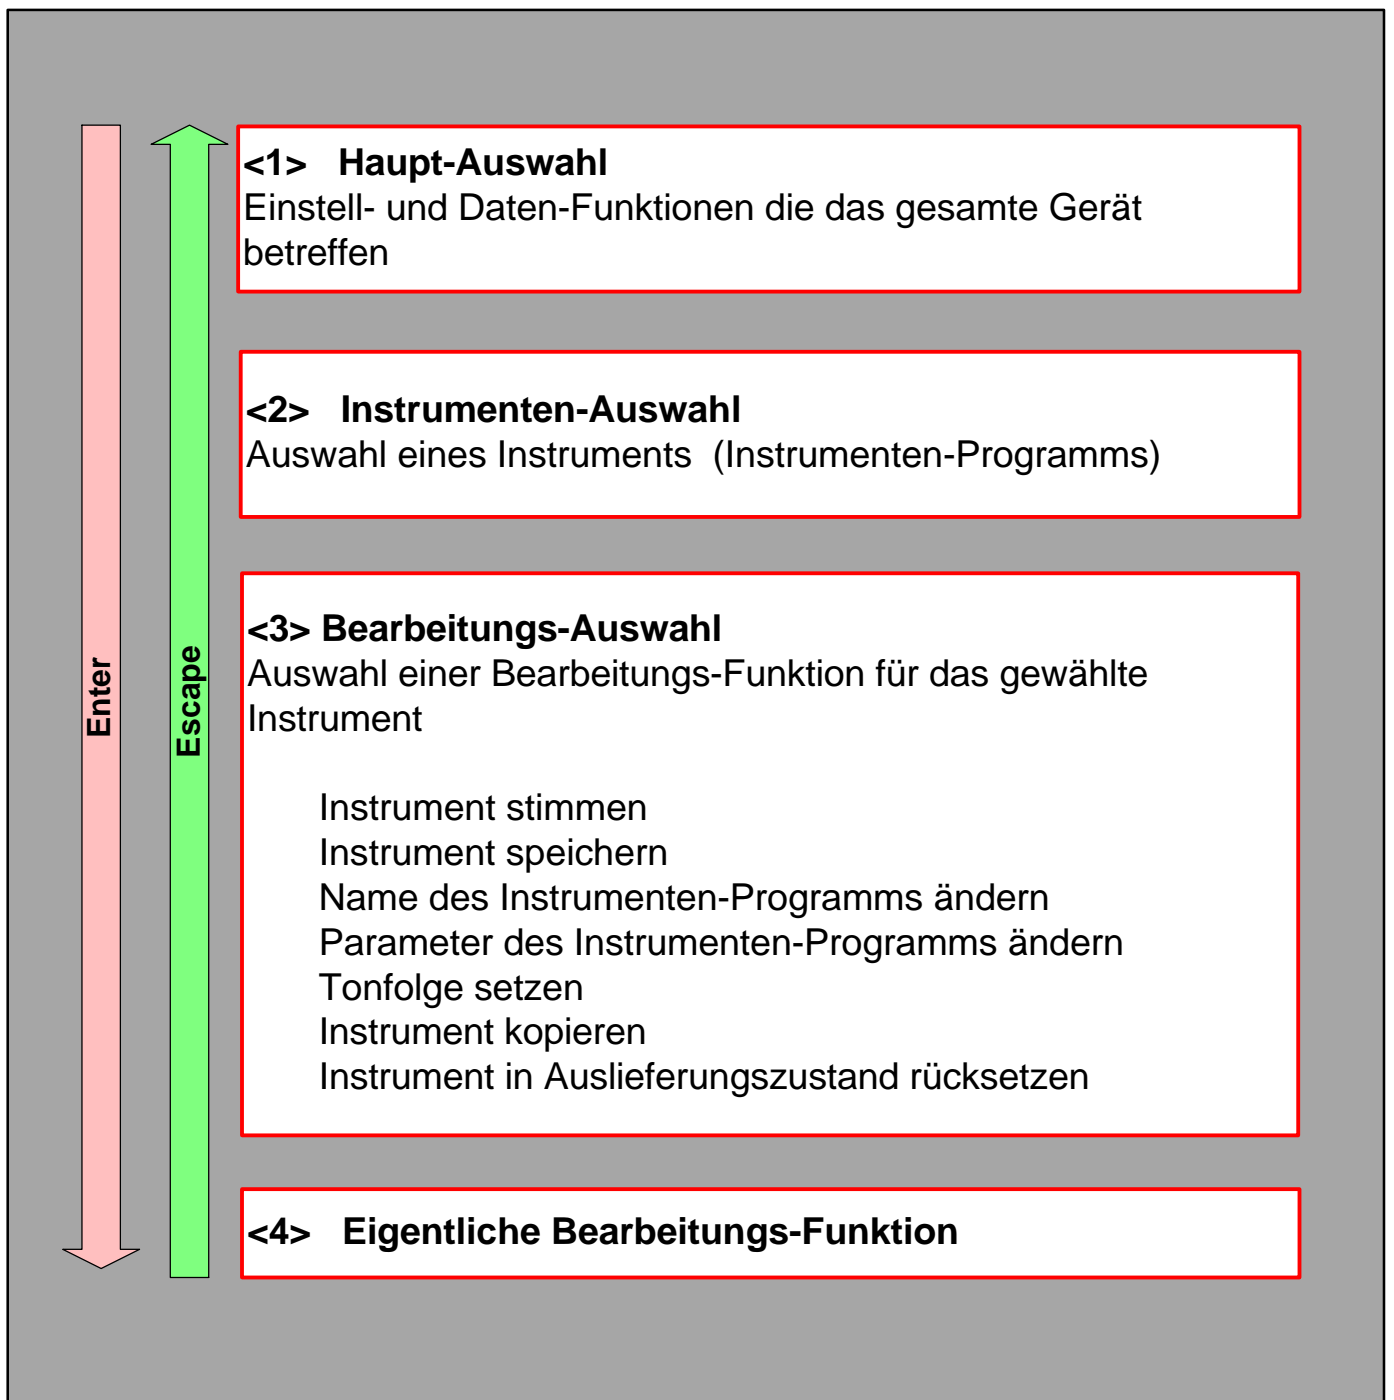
Enter

Escape

<1> Haupt-Auswahl
Einstell- und Daten-Funktionen die das gesamte Gerät betreffen

<2> Instrumenten-Auswahl
Auswahl eines Instruments (Instrumenten-Programms)

<3> Bearbeitungs-Auswahl
Auswahl einer Bearbeitungs-Funktion für das gewählte Instrument

Instrument stimmen
Instrument speichern
Name des Instrumenten-Programms ändern
Parameter des Instrumenten-Programms ändern
Tonfolge setzen
Instrument kopieren
Instrument in Auslieferungszustand rücksetzen

<4> Eigentliche Bearbeitungs-Funktion